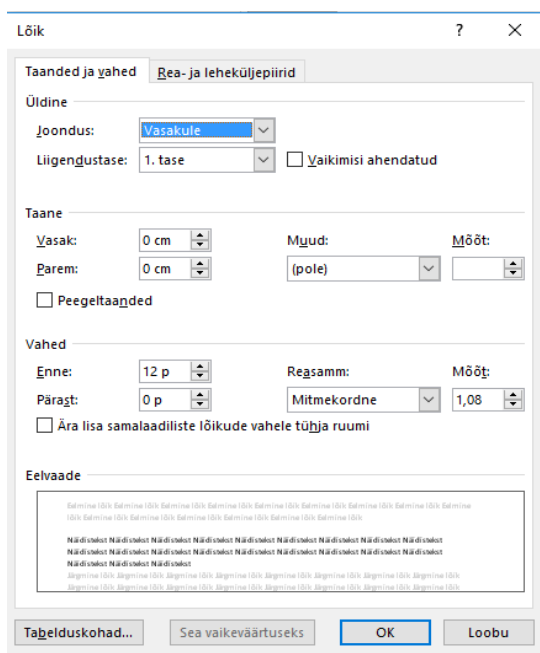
Lõik

?

Taanded ja vahed

Rea- ja leheküljepiirid

Üldine

Joondus:
Vasakule

Liigendustase:
1. tase

Vaikimisi ahendatud

Taane

Vasak:
0 cm

Parem:
0 cm

Muud:
(pole)

Mõõt:

Peegeltaanded

Vahed

Enne:
12 p

Pärast:
0 p

Reasamm:
Mitmekordne

Mõõt:
1,08

Ära lisa samalaadiliste lõikude vahele tühja ruumi

Eelvaade

Eelmine lõik Eelmine lõik Eelmine lõik Eelmine lõik Eelmine lõik Eelmine lõik Eelmine lõik Eelmine lõik Eelmine lõik Eelmine lõik Eelmine lõik Eelmine lõik Eelmine lõik Eelmine lõik Eelmine lõik Eelmine lõik Eelmine lõik

Näidistekst Näidistekst Näidistekst Näidistekst Näidistekst Näidistekst Näidistekst Näidistekst Näidistekst Näidistekst Näidistekst Näidistekst Näidistekst Näidistekst Näidistekst Näidistekst Näidistekst Näidistekst Näidistekst Näidistekst Näidistekst Näidistekst Näidistekst Näidistekst

Järgmine lõik Järgmine lõik Järgmine lõik Järgmine lõik Järgmine lõik Järgmine lõik Järgmine lõik Järgmine lõik Järgmine lõik Järgmine lõik Järgmine lõik Järgmine lõik Järgmine lõik

Tabelduskohad...

Sea vaikeväärtuseks

OK

Loobu